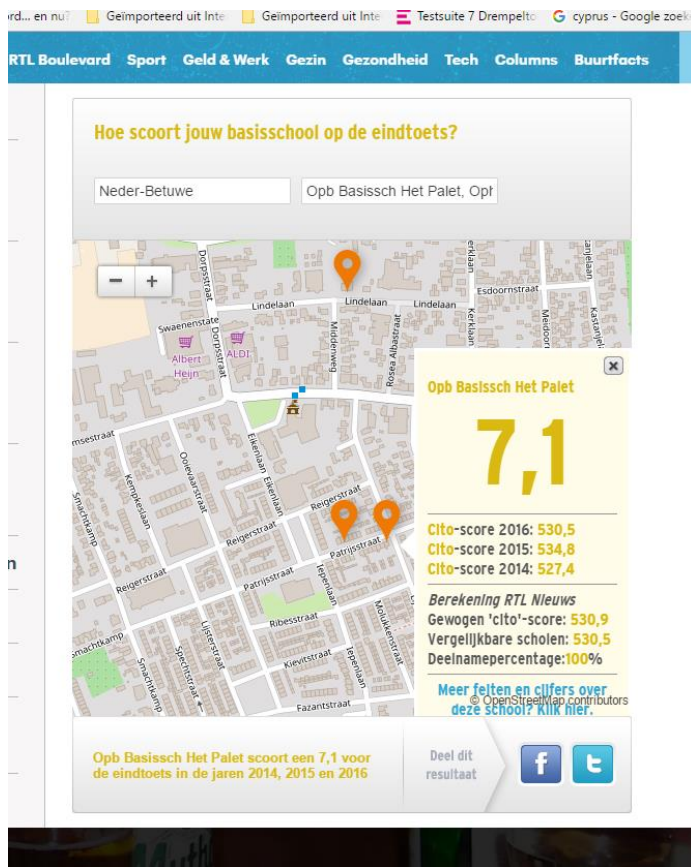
rd... en nu? Geïmporteerd uit Inte Geïmporteerd uit Inte Testsuite 7 Drempelto G cyprus - Google zoek

RTL Boulevard Sport Geld & Werk Gezin Gezondheid Tech Columns Buurtfacts

Hoe scoort jouw basisschool op de eindtoets?

Neder-Betuwe

Opb Basissch Het Palet, Opt

− +

Dorpsstraat
Lindelaan
Lindelaan
Lindelaan
Esdoornstraat
Swaenenstate
Albert Heijn
ALDI
Dorpsstraat
Middenweg
Rosea Albastraat
Kerklaan
Meidoorn
Kastanjel
msestraat
Olievaarstraat
Kempkeslaan
Eikenlaan
Eikenlaan
Reigerstraat
Reigerstraat
Patrijsstraat
Reigerstraat
Patrijsstraat
Jepenlaan
Ribesstraat
Listerstraat
Spechtstraat
Kievitstraat
Molukkenstraat
Fazantstraat
machtkamp
Smachtkamp

×

Opb Basissch Het Palet

7,1

Cito-score 2016: 530,5
Cito-score 2015: 534,8
Cito-score 2014: 527,4

Berekening RTL Nieuws
Gewogen 'cito'-score: 530,9
Vergelijkbare scholen: 530,5
Deelnamepercentage:100%

Meer feiten en cijfers over deze school? Klik hier.

© OpenStreetMap contributors

Opb Basissch Het Palet scoort een 7,1 voor de eindtoets in de jaren 2014, 2015 en 2016

Deel dit resultaat